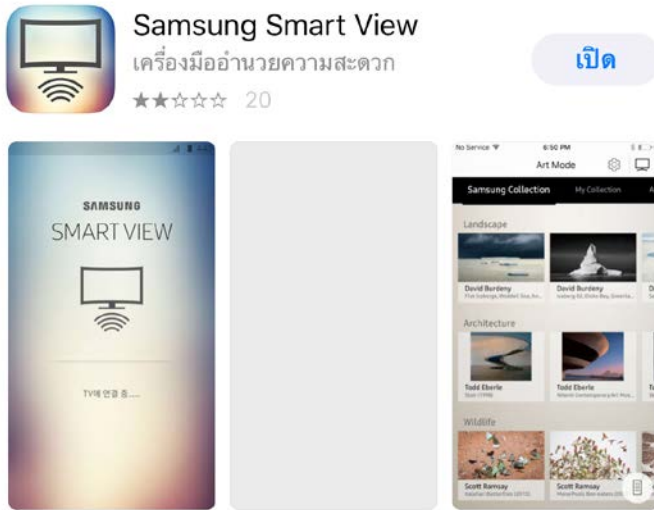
Samsung Smart View
เครื่องมืออำนวยความสะดวก
★★☆☆☆ 20

เปิด

SAMSUNG
SMART VIEW

TV에 연결 중.....

No Service
6:50 PM
Art Mode
Samsung Collection
My Collection

Landscape
David Burdeny
David Burdeny

Architecture
Todd Eberle
Todd Eberle

Wildlife
Scott Ramsay
Scott Ramsay